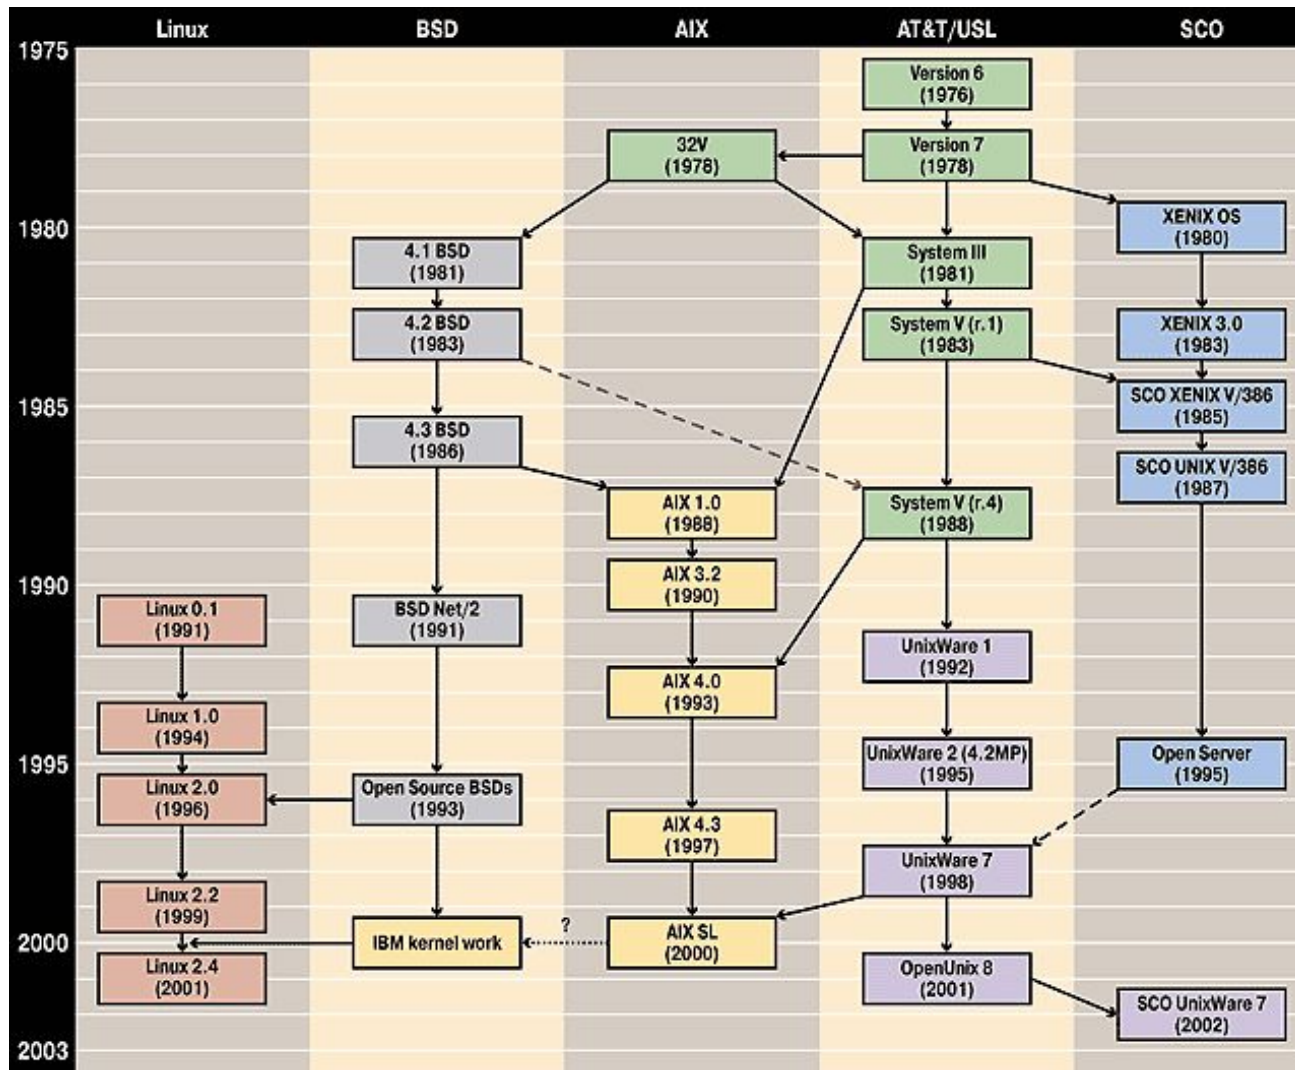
Linux | BSD | AIX | AT&T/USL | SCO

1975
1980
1985
1990
1995
2000
2003

Version 6 (1976)
Version 7 (1978)
32V (1978)
XENIX OS (1980)
4.1 BSD (1981)
System III (1981)
4.2 BSD (1983)
System V (r. 1) (1983)
XENIX 3.0 (1983)
SCO XENIX V/386 (1985)
4.3 BSD (1986)
SCO UNIX V/386 (1987)
AIX 1.0 (1988)
System V (r. 4) (1988)
AIX 3.2 (1990)
Linux 0.1 (1991)
BSD Net/2 (1991)
UnixWare 1 (1992)
AIX 4.0 (1993)
Linux 1.0 (1994)
UnixWare 2 (4.2MP) (1995)
Open Server (1995)
Linux 2.0 (1996)
Open Source BSDs (1993)
AIX 4.3 (1997)
UnixWare 7 (1998)
Linux 2.2 (1999)
IBM kernel work
?
AIX SL (2000)
Linux 2.4 (2001)
OpenUnix 8 (2001)
SCO UnixWare 7 (2002)